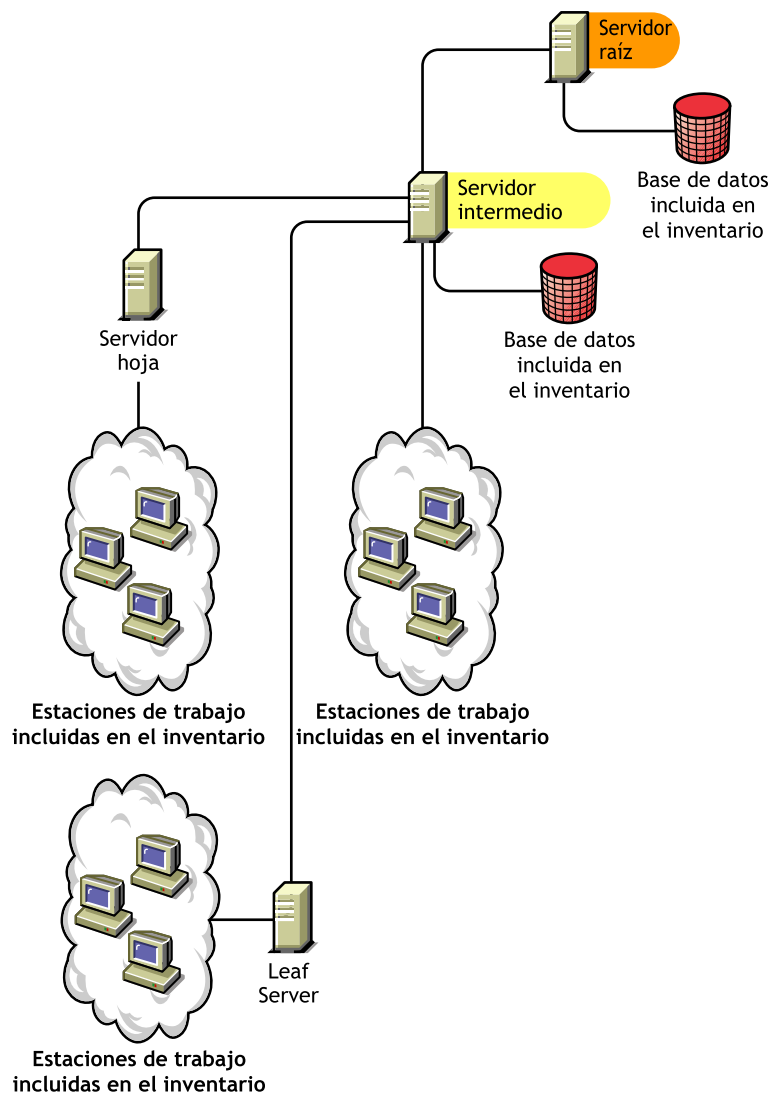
Servidor raíz

Base de datos incluida en el inventario

Servidor intermedio

Servidor hoja

Base de datos incluida en el inventario

Estaciones de trabajo incluidas en el inventario

Estaciones de trabajo incluidas en el inventario

Leaf Server

Estaciones de trabajo incluidas en el inventario